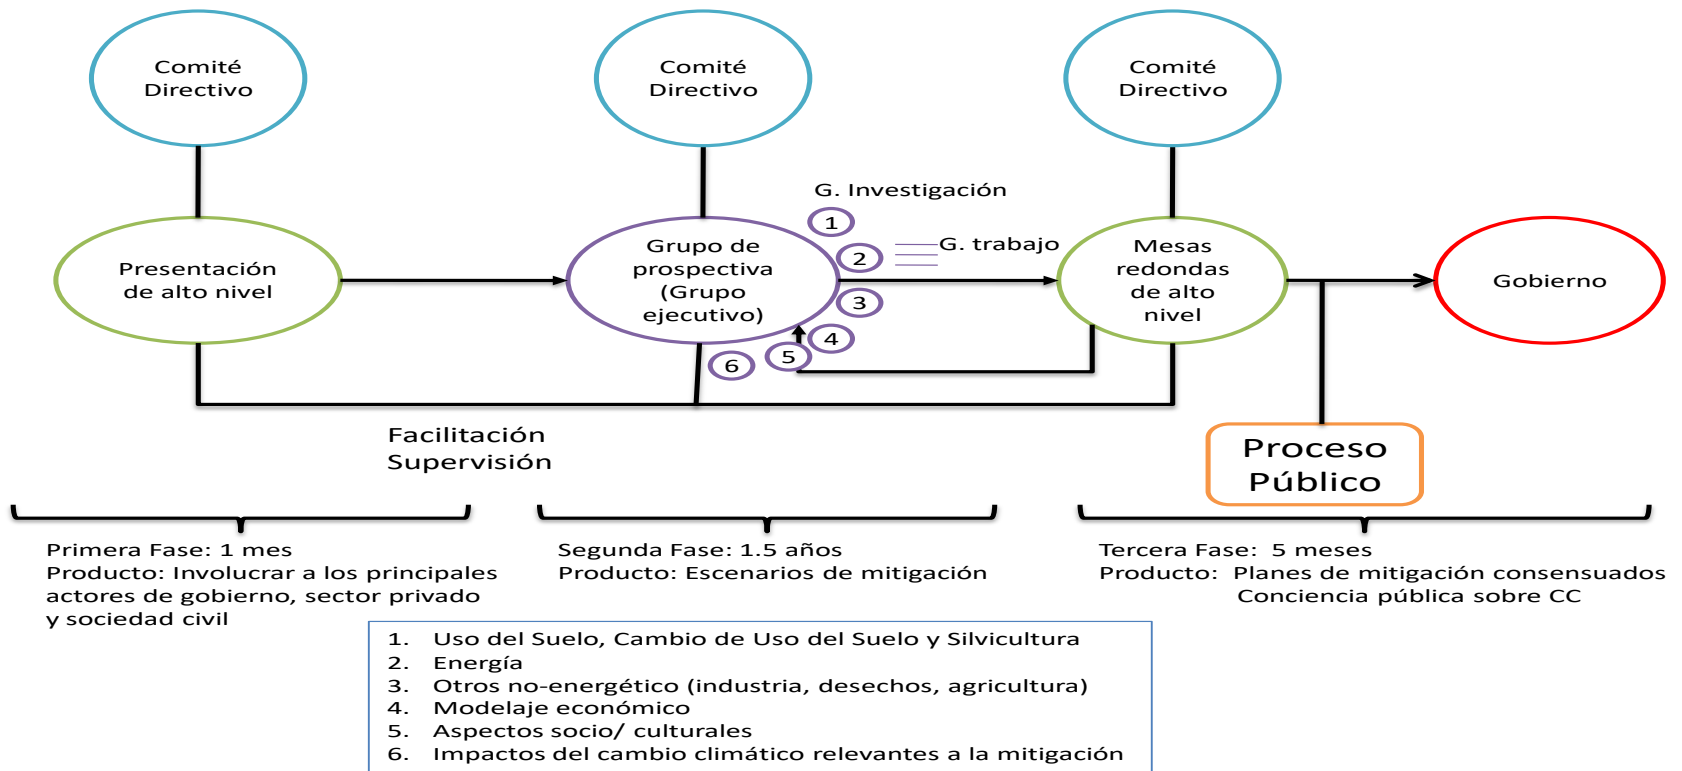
Comité Directivo

Comité Directivo

Comité Directivo

G. Investigación

1

2

G. trabajo

3

4

5

6

Presentación de alto nivel

Grupo de prospectiva (Grupo ejecutivo)

Mesas redondas de alto nivel

Gobierno

Facilitación
Supervisión

Proceso Público

Primera Fase: 1 mes
Producto: Involucrar a los principales actores de gobierno, sector privado y sociedad civil

Segunda Fase: 1.5 años
Producto: Escenarios de mitigación

Tercera Fase: 5 meses
Producto: Planes de mitigación consensuados
Conciencia pública sobre CC

1. Uso del Suelo, Cambio de Uso del Suelo y Silvicultura
2. Energía
3. Otros no-energético (industria, desechos, agricultura)
4. Modelaje económico
5. Aspectos socio/ culturales
6. Impactos del cambio climático relevantes a la mitigación